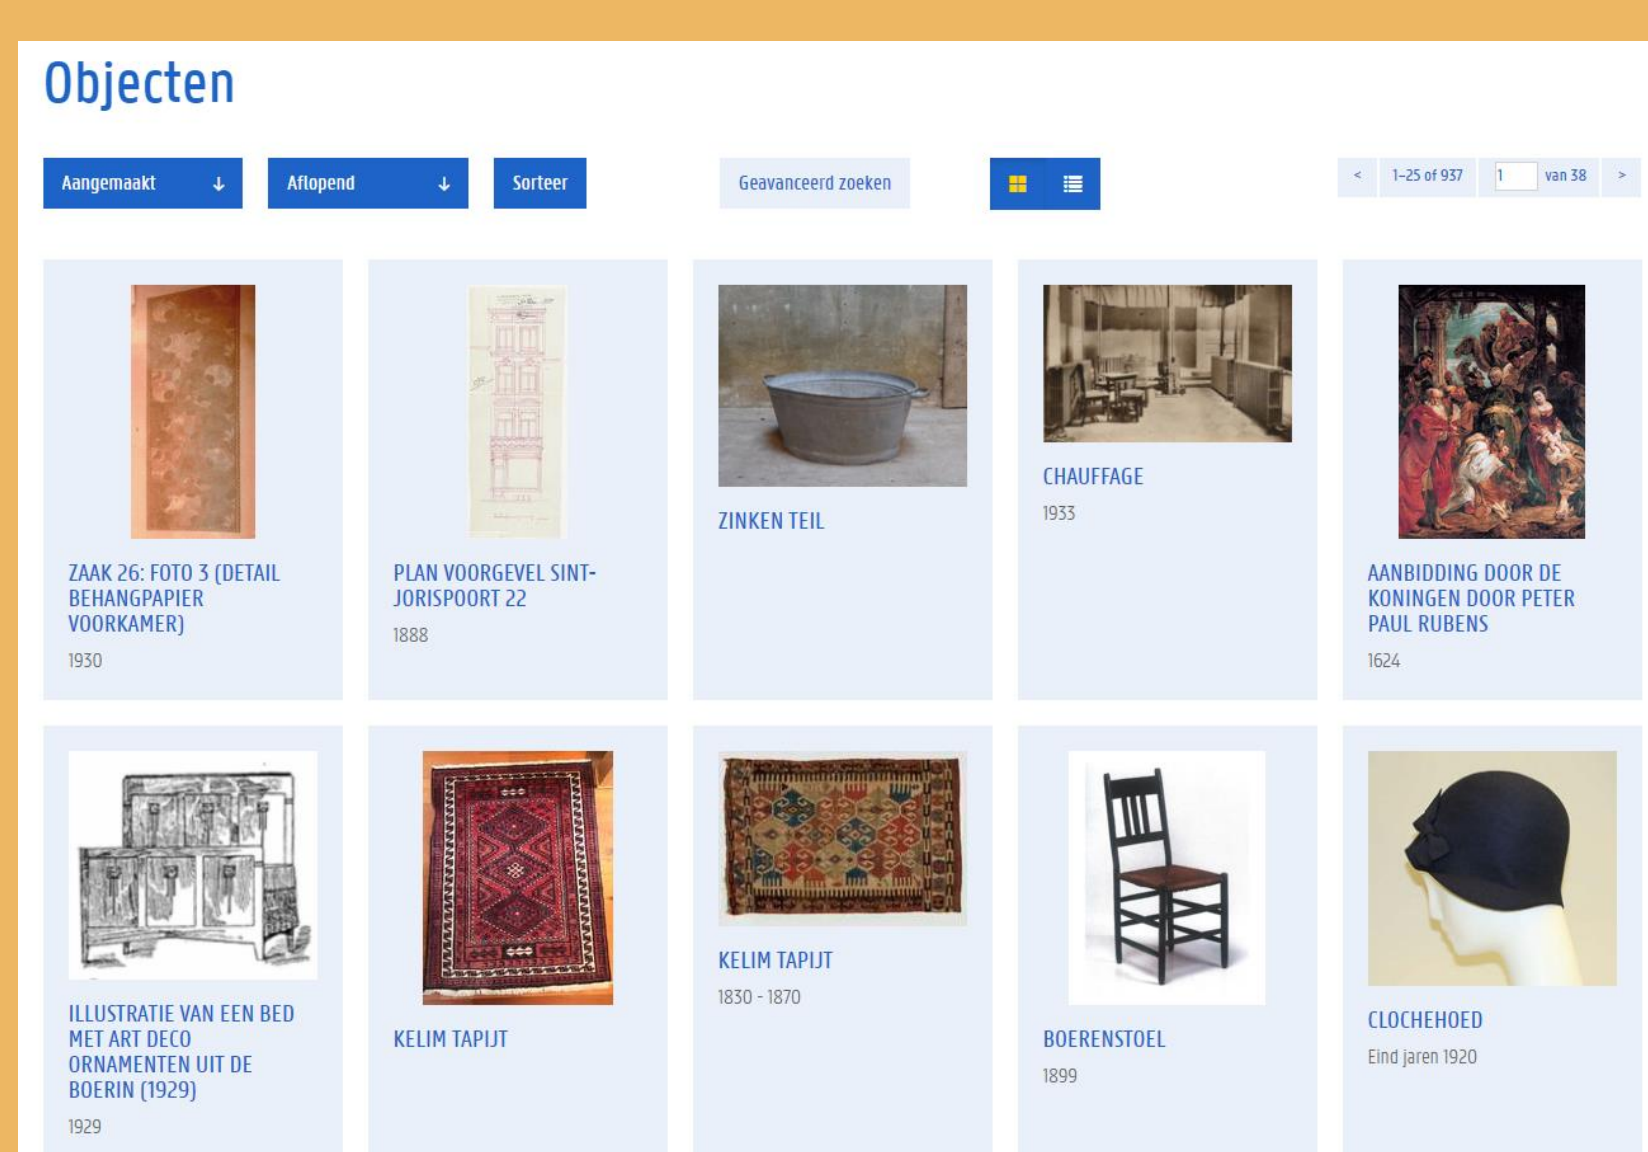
Objecten

Aangemaakt ↓ Aflopend ↓ Sorteer Geavanceerd zoeken

< 1-25 of 937 1 van 38 >

ZAAK 26: FOTO 3 (DETAIL BEHANGPAPIER VOORKAMER)
1930

PLAN VOORGEVEL SINT-JORISPOORT 22
1888

ZINKEN TEIL

CHAUFFAGE
1933

AANBIDDING DOOR DE KONINGEN DOOR PETER PAUL RUBENS
1624

ILLUSTRATIE VAN EEN BED MET ART DECO ORNAMENTEN UIT DE BOERIN (1929)
1929

KELIM TAPIJT

KELIM TAPIJT
1830 - 1870

BOERENSTOEL
1899

CLOCHEHOED
Eind jaren 1920